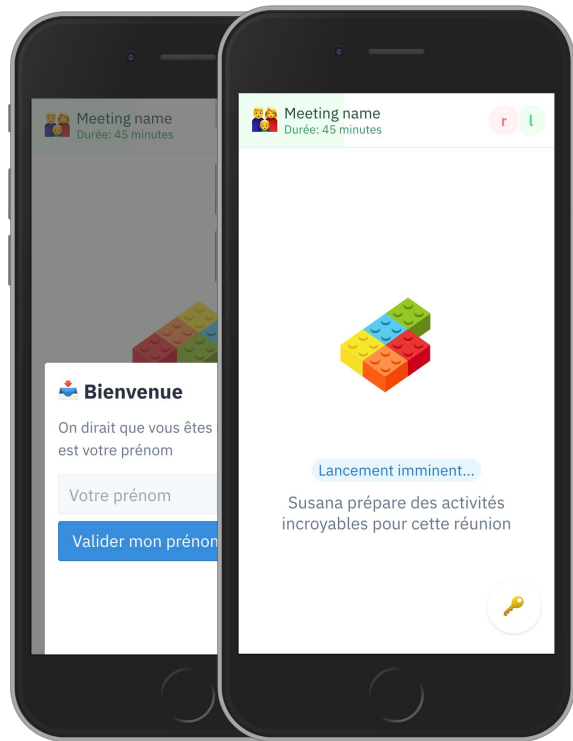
Meeting name
Durée: 45 minutes

Bienvenue

On dirait que vous êtes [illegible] est votre prénom

Votre prénom

Valider mon prénom

Meeting name
Durée: 45 minutes

r l

Lancement imminent...

Susana prépare des activités incroyables pour cette réunion